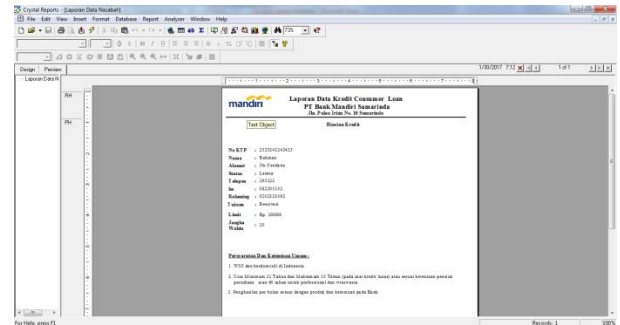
Crystal Reports - [Laporan Data Nasabah]
File Edit View Insert Format Database Report Analyzer Window Help
75%
Design Preview
1/30/2017 7:12 1 of 1
Laporan Data N
RH
PH
mandiri
Laporan Data Kredit Consumer Loan
PT Bank Mandiri Samarinda
Jln. Pulau Irian No. 20 Samarinda
Text Object
Rincian Kredit
No KTP : 2020242245423
Nama : Rahman
Alamat : Jln Gerilya
Status : Lemah
Telepon : 293232
Hp : 082303232
Rekening : 02020230202
Tujuan : Renovasi
Limit : Rp. 30000
Jangka Waktu : 20
Persyaratan Dan Ketentuan Umum :
1. WNI dan berdomisili di Indonesia
2. Usia Minimum 21 Tahun dan Maksimum 55 Tahun (pada saat kredit lunas) atau sesuai ketentuan pensiun perusahaan, atau 60 tahun untuk profesional dan wiraswasta.
3. Penghasilan per bulan sesuai dengan produk dan ketentuan pada Bank.
For Help, press F1
Records: 1
100%